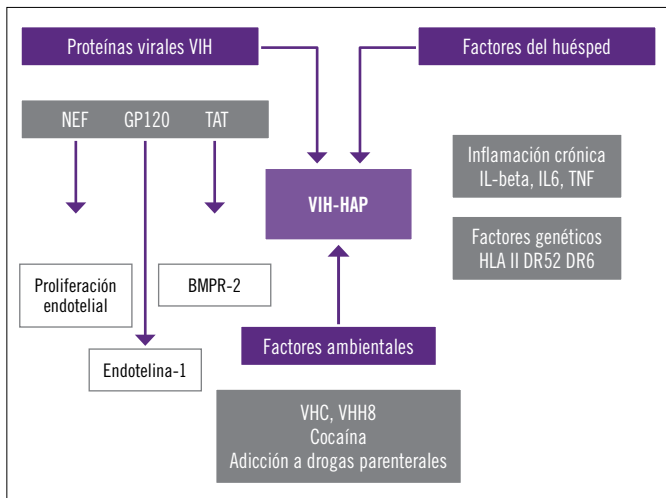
Proteínas virales VIH

Factores del huésped

NEF GP120 TAT

VIH-HAP

Inflamación crónica IL-beta, IL6, TNF

Factores genéticos HLA II DR52 DR6

Proliferación endotelial

BMPR-2

Endotelina-1

Factores ambientales

VHC, VHH8
Cocaína
Adicción a drogas parenterales